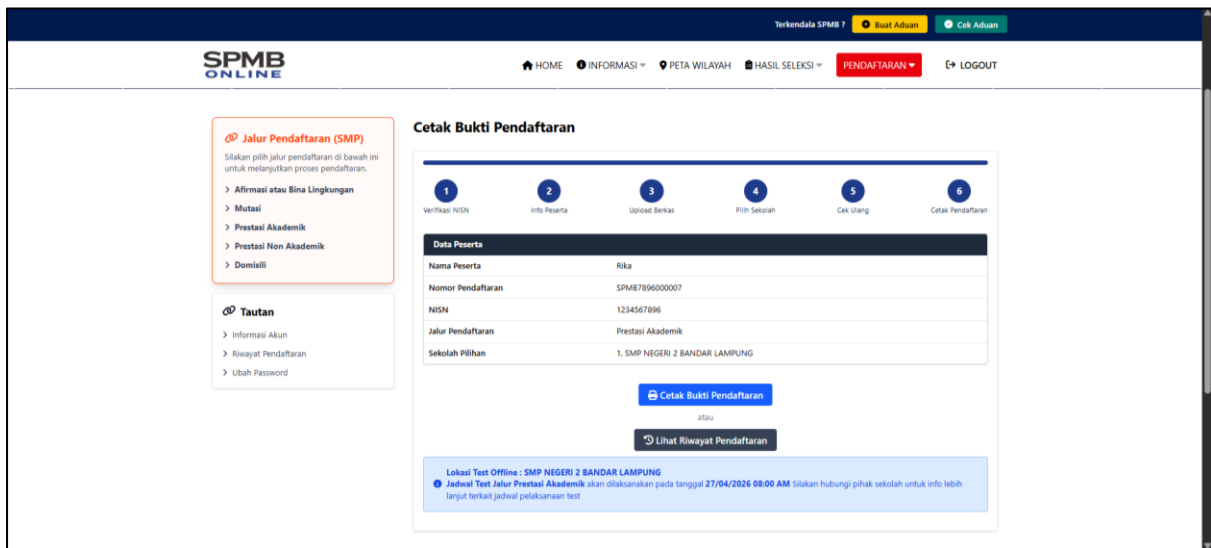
Terkendala SPMB ? Buat Aduan Cek Aduan

SPMB ONLINE

HOME INFORMASI PETA WILAYAH HASIL SELEKSI PENDAFTARAN LOGOUT

Jalur Pendaftaran (SMP)

Silakan pilih jalur pendaftaran di bawah ini untuk melanjutkan proses pendaftaran.

> Afirmasi atau Bina Lingkungan
> Mutasi
> Prestasi Akademik
> Prestasi Non Akademik
> Domisili

Tautan

> Informasi Akun
> Riwayat Pendaftaran
> Ubah Password

Cetak Bukti Pendaftaran

1 Verifikasi NISN
2 Info Peserta
3 Upload Berkas
4 Pilih Sekolah
5 Cek Ulang
6 Cetak Pendaftaran

| Data Peserta | |
|---|---|
| Nama Peserta | Rika |
| Nomor Pendaftaran | SPMB7896000007 |
| NISN | 1234567896 |
| Jalur Pendaftaran | Prestasi Akademik |
| Sekolah Pilihan | 1. SMP NEGERI 2 BANDAR LAMPUNG |

Cetak Bukti Pendaftaran

atau

Lihat Riwayat Pendaftaran

Lokasi Test Offline : SMP NEGERI 2 BANDAR LAMPUNG
Jadwal Test Jalur Prestasi Akademik akan dilaksanakan pada tanggal 27/04/2026 08:00 AM Silakan hubungi pihak sekolah untuk info lebih lanjut terkait jadwal pelaksanaan test